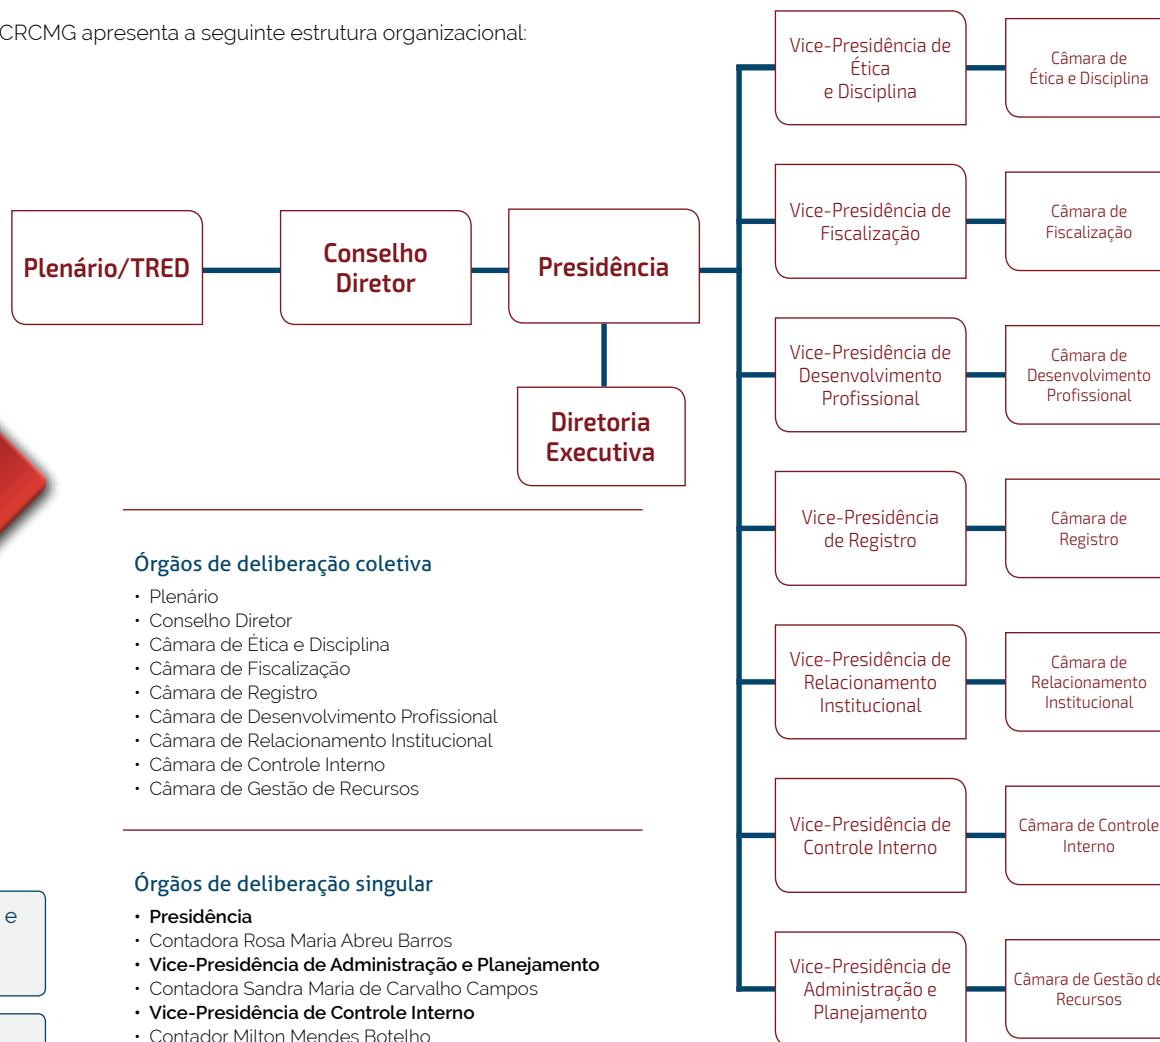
CRCMG apresenta a seguinte estrutura organizacional:

Plenário/TRED

Conselho Diretor

Presidência

Diretoria Executiva

Vice-Presidência de Ética e Disciplina

Câmara de Ética e Disciplina

Vice-Presidência de Fiscalização

Câmara de Fiscalização

Vice-Presidência de Desenvolvimento Profissional

Câmara de Desenvolvimento Profissional

Vice-Presidência de Registro

Câmara de Registro

Vice-Presidência de Relacionamento Institucional

Câmara de Relacionamento Institucional

Vice-Presidência de Controle Interno

Câmara de Controle Interno

Vice-Presidência de Administração e Planejamento

Câmara de Gestão de Recursos

Órgãos de deliberação coletiva

• Plenário
• Conselho Diretor
• Câmara de Ética e Disciplina
• Câmara de Fiscalização
• Câmara de Registro
• Câmara de Desenvolvimento Profissional
• Câmara de Relacionamento Institucional
• Câmara de Controle Interno
• Câmara de Gestão de Recursos

Órgãos de deliberação singular

• **Presidência**
• Contadora Rosa Maria Abreu Barros
• **Vice-Presidência de Administração e Planejamento**
• Contadora Sandra Maria de Carvalho Campos
• **Vice-Presidência de Controle Interno**
• Contador Milton Mendes Botelho

e